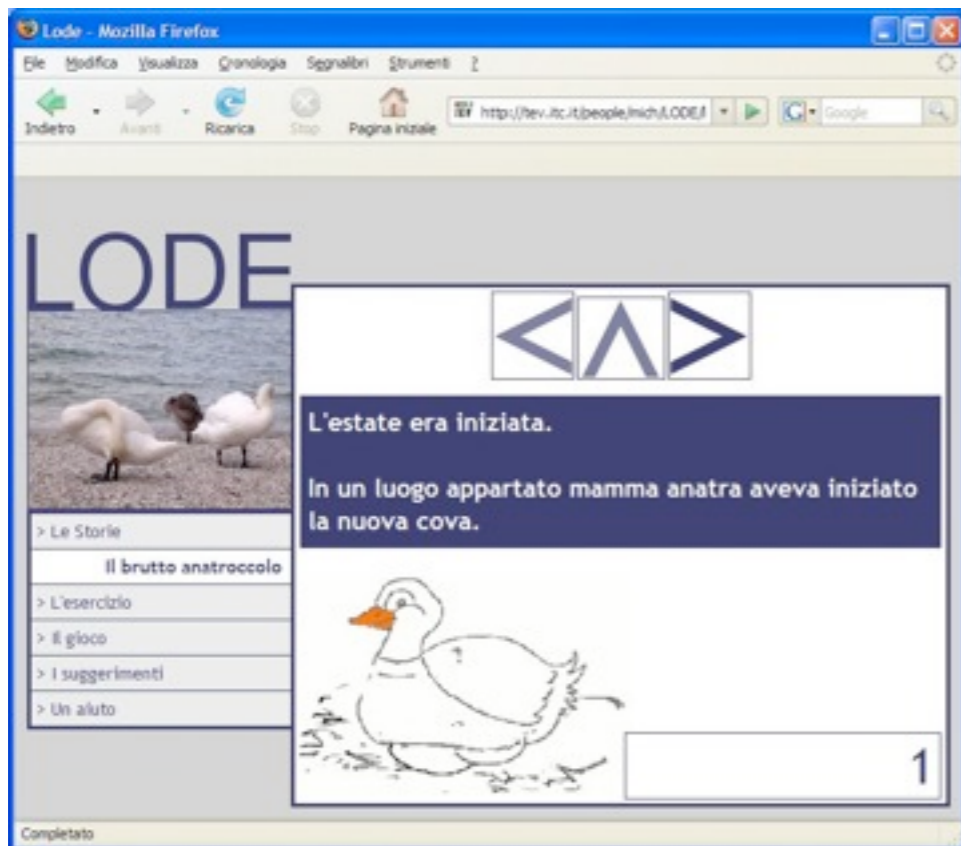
Lode - Mozilla Firefox

File Modifica Visualizza Cronologia Segnalibri Strumenti ?

Indietro Avanti Ricarica Stop Pagina iniziale http://tev.itc.it/people/mich/LODE/I Google

LODE

< ∧ >

L'estate era iniziata.

In un luogo appartato mamma anatra aveva iniziato la nuova cova.

> Le Storie
Il brutto anatroccolo
> L'esercizio
> Il gioco
> I suggerimenti
> Un aiuto

1

Completato